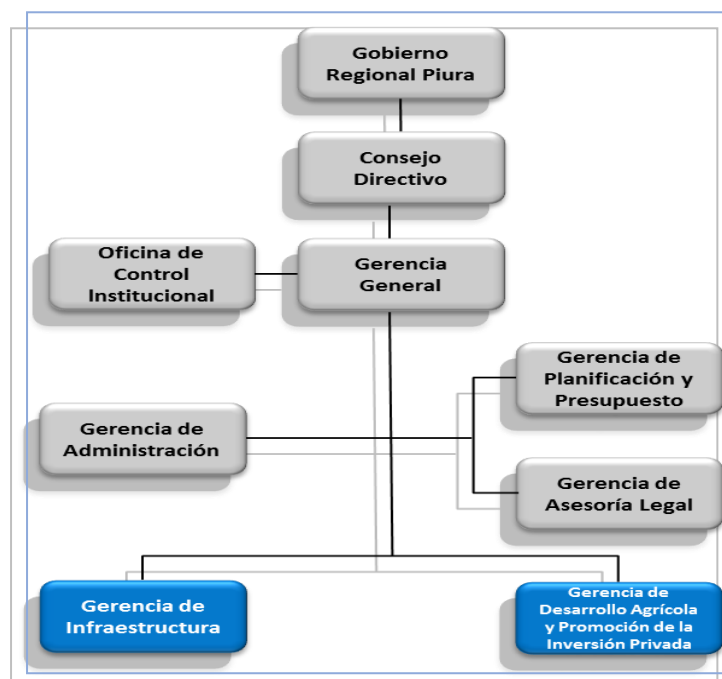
Gobierno Regional Piura

Consejo Directivo

Oficina de Control Institucional

Gerencia General

Gerencia de Planificación y Presupuesto

Gerencia de Administración

Gerencia de Asesoría Legal

Gerencia de Infraestructura

Gerencia de Desarrollo Agrícola y Promoción de la Inversión Privada